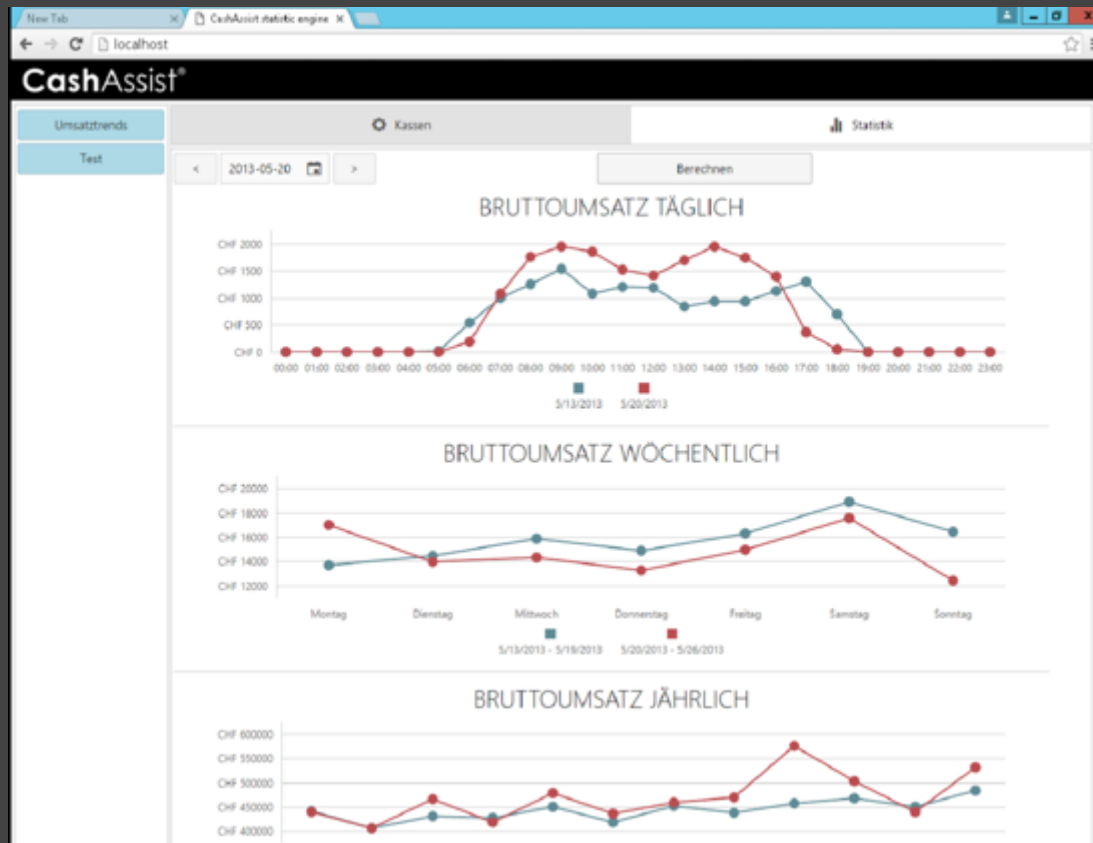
New Tab
CashAssist statistic engine
localhost

CashAssist®

Umsatztrends
Test

Kassen
Statistik

<
2013-05-20
>
Berechnen

BRUTTOUMSATZ TÄGLICH

CHF 2000
CHF 1500
CHF 1000
CHF 500
CHF 0

00:00 01:00 02:00 03:00 04:00 05:00 06:00 07:00 08:00 09:00 10:00 11:00 12:00 13:00 14:00 15:00 16:00 17:00 18:00 19:00 20:00 21:00 22:00 23:00

5/13/2013
5/20/2013

BRUTTOUMSATZ WÖCHENTLICH

CHF 20000
CHF 18000
CHF 16000
CHF 14000
CHF 12000

Montag Dienstag Mittwoch Donnerstag Freitag Samstag Sonntag

5/13/2013 - 5/19/2013
5/20/2013 - 5/26/2013

BRUTTOUMSATZ JÄHRLICH

CHF 600000
CHF 550000
CHF 500000
CHF 450000
CHF 400000